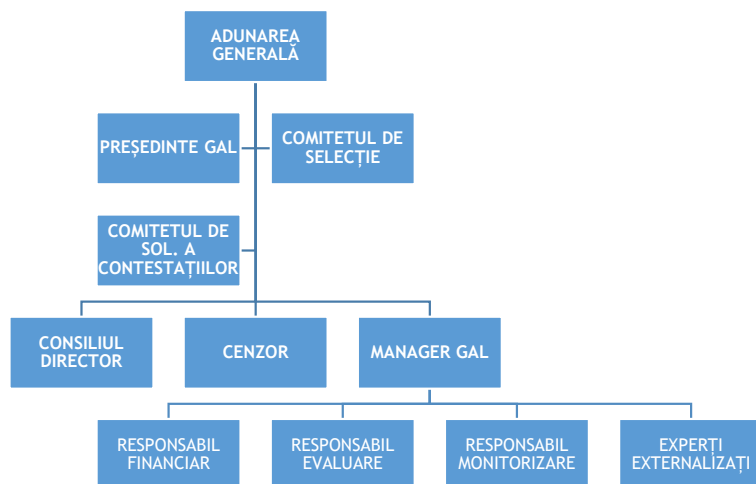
ADUNAREA GENERALĂ

PREȘEDINTE GAL

COMITETUL DE SELECȚIE

COMITETUL DE SOL. A CONTESTAȚIILOR

CONSILIUL DIRECTOR

CENZOR

MANAGER GAL

RESPONSABIL FINANCIAR

RESPONSABIL EVALUARE

RESPONSABIL MONITORIZARE

EXPERȚI EXTERNALIZAȚI